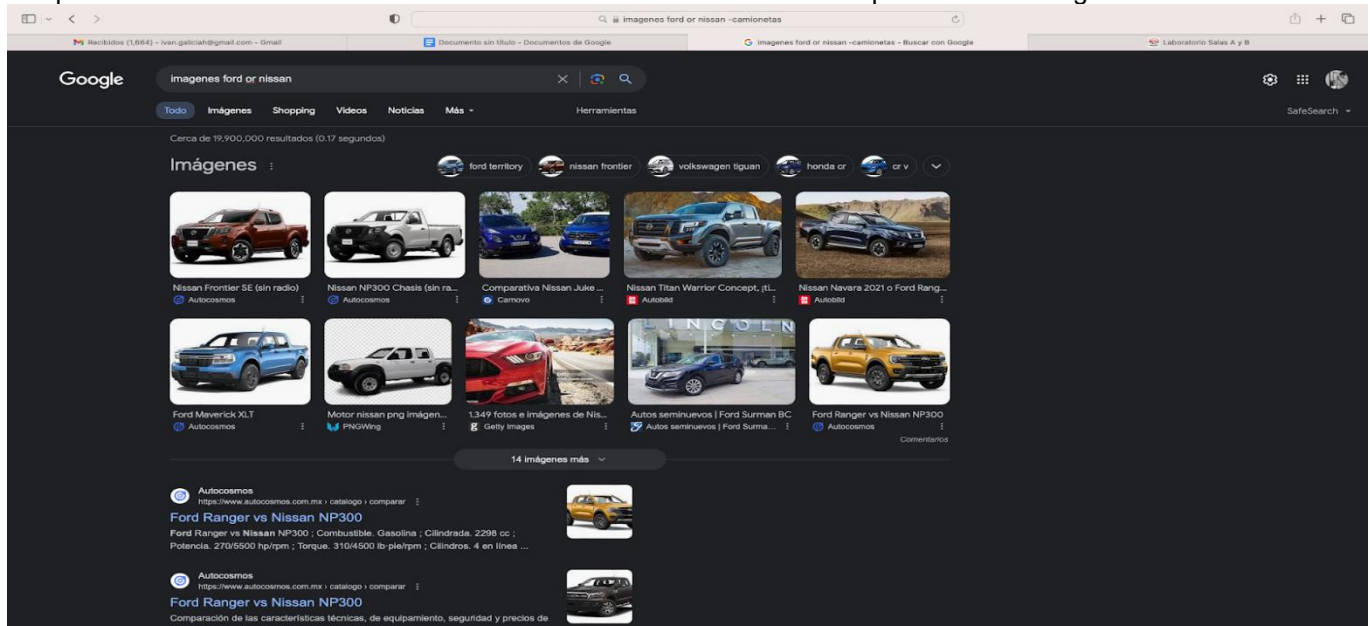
imagenes ford or nissan -camionetas

Recibidos (1,664) - ivan.galiciah@gmail.com - Gmail
Documento sin título - Documentos de Google
imagenes ford or nissan -camionetas - Buscar con Google
Laboratorio Salas A y B

Google
imagenes ford or nissan

Todo Imágenes Shopping Videos Noticias Más Herramientas
SafeSearch

Cerca de 19,900,000 resultados (0.17 segundos)

Imágenes
ford territory nissan frontier volkswagen tiguan honda cr cr v

Nissan Frontier SE (sin radio)
Autocosmos
Nissan NP300 Chasis (sin ra...
Autocosmos
Comparativa Nissan Juke ...
Carnovo
Nissan Titan Warrior Concept, ¡ti...
Autobild
Nissan Navara 2021 o Ford Rang...
Autobild
Ford Maverick XLT
Autocosmos
Motor nissan png imagen...
PNGWing
1.349 fotos e imágenes de Nis...
Getty Images
Autos seminuevos | Ford Surman BC
Autos seminuevos | Ford Surma...
Ford Ranger vs Nissan NP300
Autocosmos
Comentarios

14 imágenes más

Autocosmos
https://www.autocosmos.com.mx › catalogo › comparar
Ford Ranger vs Nissan NP300
Ford Ranger vs Nissan NP300 ; Combustible. Gasolina ; Cilindrada. 2298 cc ; Potencia. 270/5500 hp/rpm ; Torque. 310/4500 lb·pie/rpm ; Cilindros. 4 en línea ...

Autocosmos
https://www.autocosmos.com.mx › catalogo › comparar
Ford Ranger vs Nissan NP300
Comparación de las características técnicas, de equipamiento, seguridad y precios de